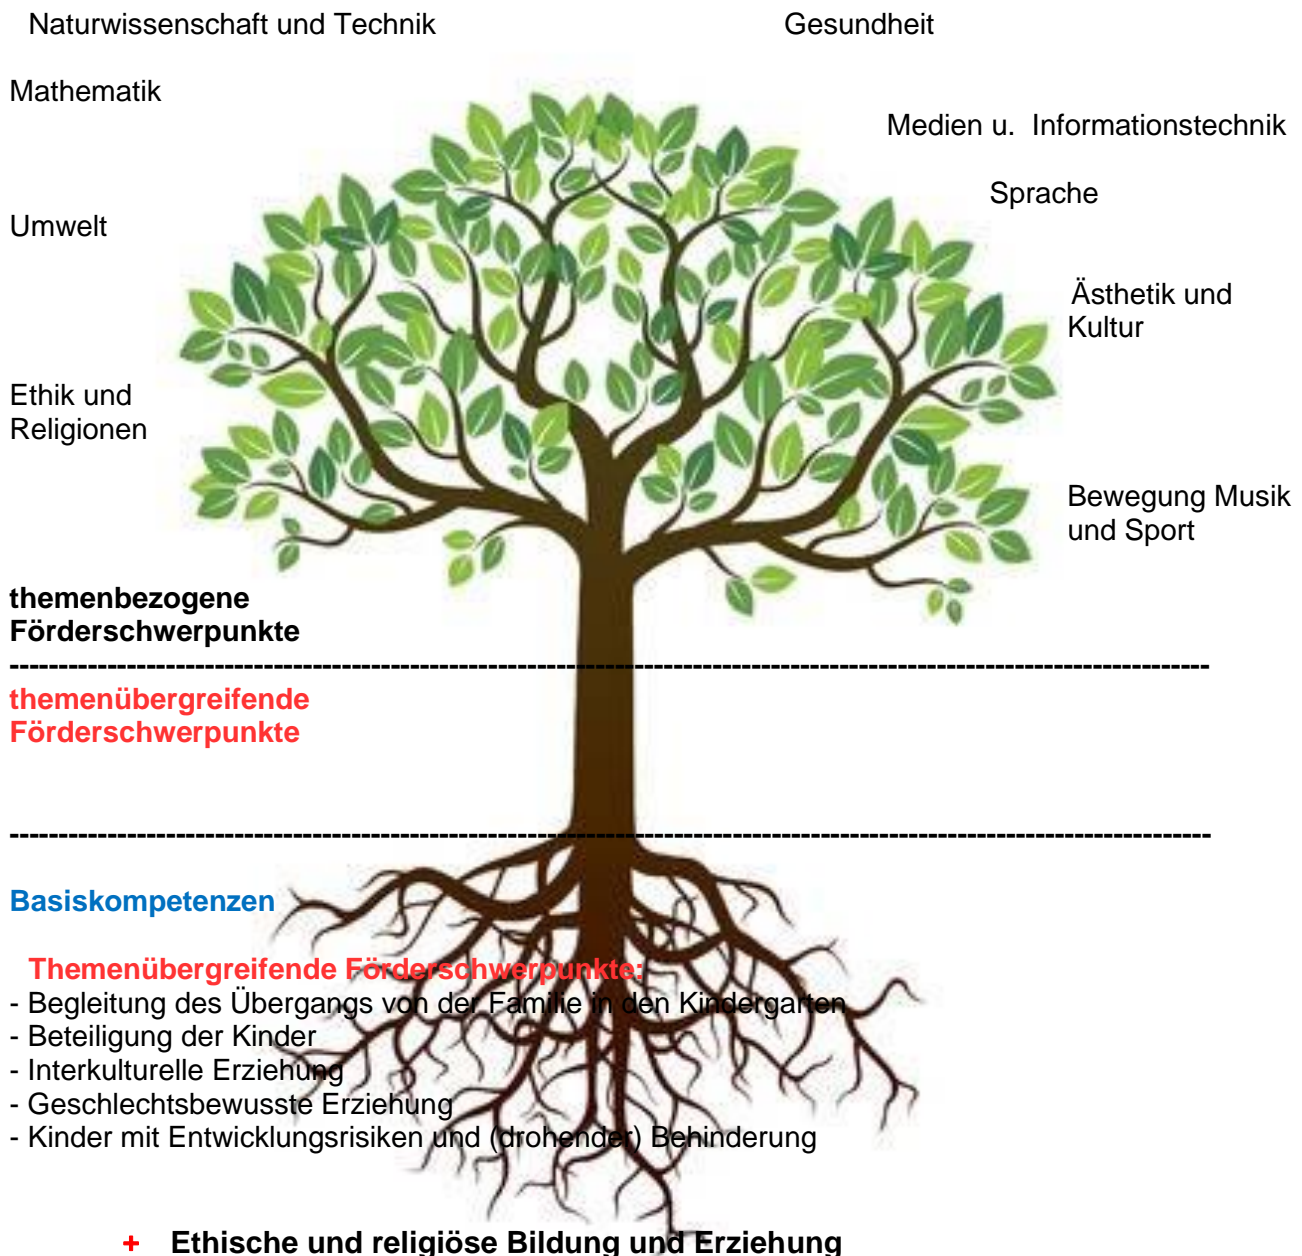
Naturwissenschaft und Technik

Gesundheit

Mathematik

Medien u. Informationstechnik

Sprache

Umwelt

Ästhetik und Kultur

Ethik und Religionen

Bewegung Musik und Sport

**themenbezogene Förderschwerpunkte**

------------------------------------------------------------------------------------------------------------------------

themenübergreifende Förderschwerpunkte

------------------------------------------------------------------------------------------------------------------------

Basiskompetenzen

Themenübergreifende Förderschwerpunkte:
- Begleitung des Übergangs von der Familie in den Kindergarten
- Beteiligung der Kinder
- Interkulturelle Erziehung
- Geschlechtsbewusste Erziehung
- Kinder mit Entwicklungsrisiken und (drohender) Behinderung

+ Ethische und religiöse Bildung und Erziehung